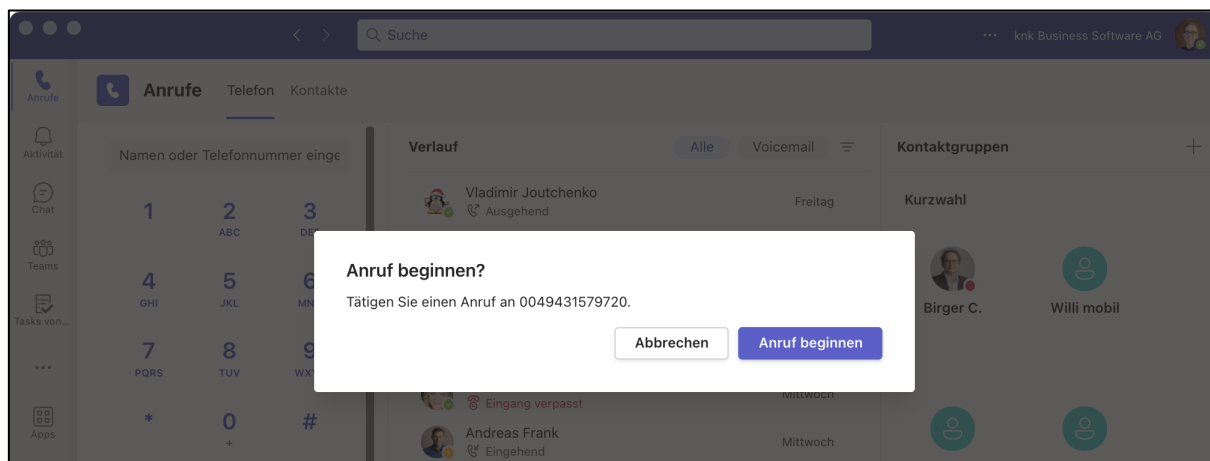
Suche

··· knk Business Software AG

Anrufe

Aktivität

Chat

Teams

Tasks von...

···

Apps

Anrufe Telefon Kontakte

Namen oder Telefonnummer einge

1
2 ABC
3 DE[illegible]
4 GHI
5 JKL
6 MN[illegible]
7 PQRS
8 TUV
9 WX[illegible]
*
0 +
#

Verlauf Alle Voicemail

Vladimir Joutchenko
Ausgehend
Freitag

Eingang verpasst
Mittwoch

Andreas Frank
Eingehend
Mittwoch

Kontaktgruppen +

Kurzwahl

Birger C.

Willi mobil

Anruf beginnen?

Tätigen Sie einen Anruf an 0049431579720.

Abbrechen

Anruf beginnen